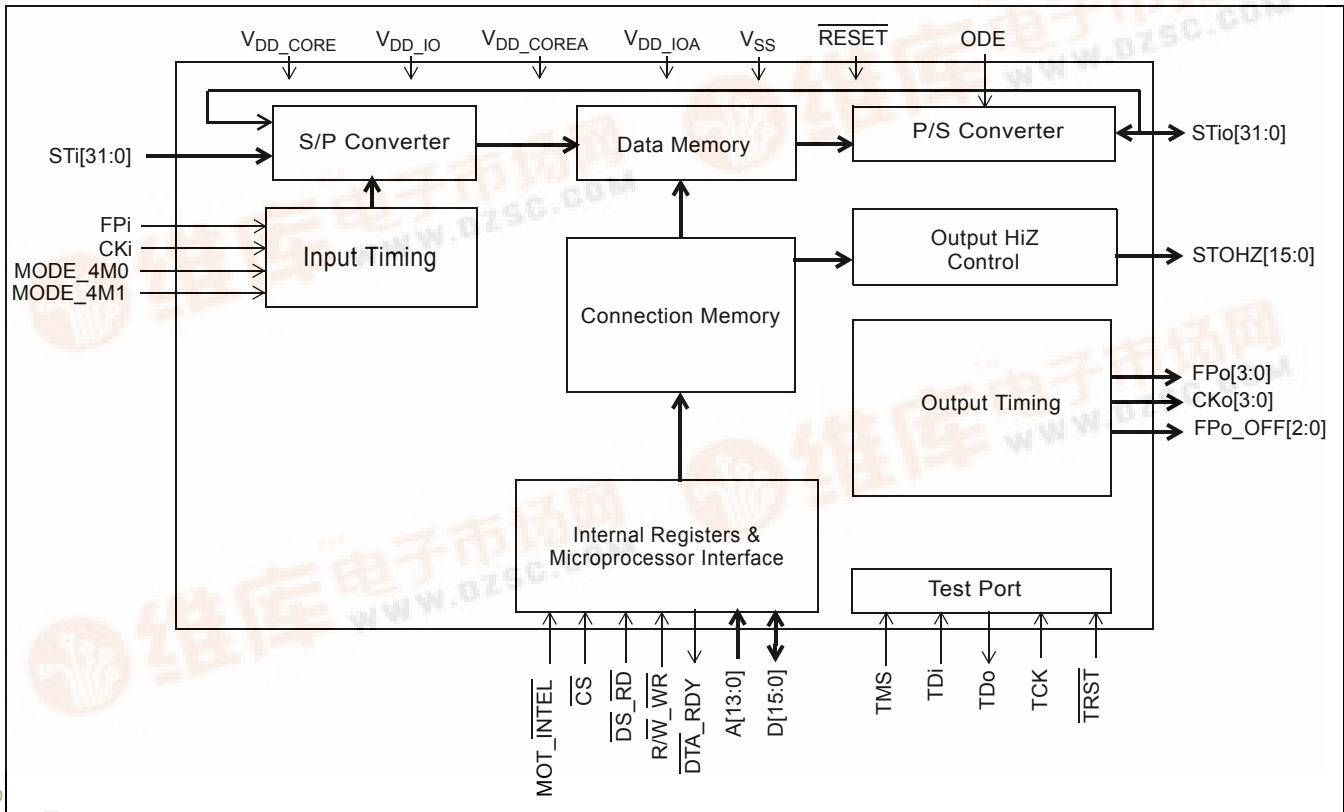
$V_{DD\_CORE}$ $V_{DD\_IO}$ $V_{DD\_COREA}$ $V_{DD\_IOA}$ $V_{SS}$ $\overline{RESET}$ ODE

S/P Converter

Data Memory

P/S Converter

STi[31:0]

STio[31:0]

FPi
CKi
MODE_4M0
MODE_4M1

Input Timing

Connection Memory

Output HiZ Control

STOHZ[15:0]

Output Timing

FPo[3:0]
CKo[3:0]
FPo_OFF[2:0]

Internal Registers & Microprocessor Interface

Test Port

MOT_$\overline{INTEL}$ $\overline{CS}$ $\overline{DS\_RD}$ R/$\overline{W}$_$\overline{WR}$ $\overline{DTA\_RDY}$ A[13:0] D[15:0]

TMS TDi TDo TCK $\overline{TRST}$

维库电子市场网 www.dzsc.com